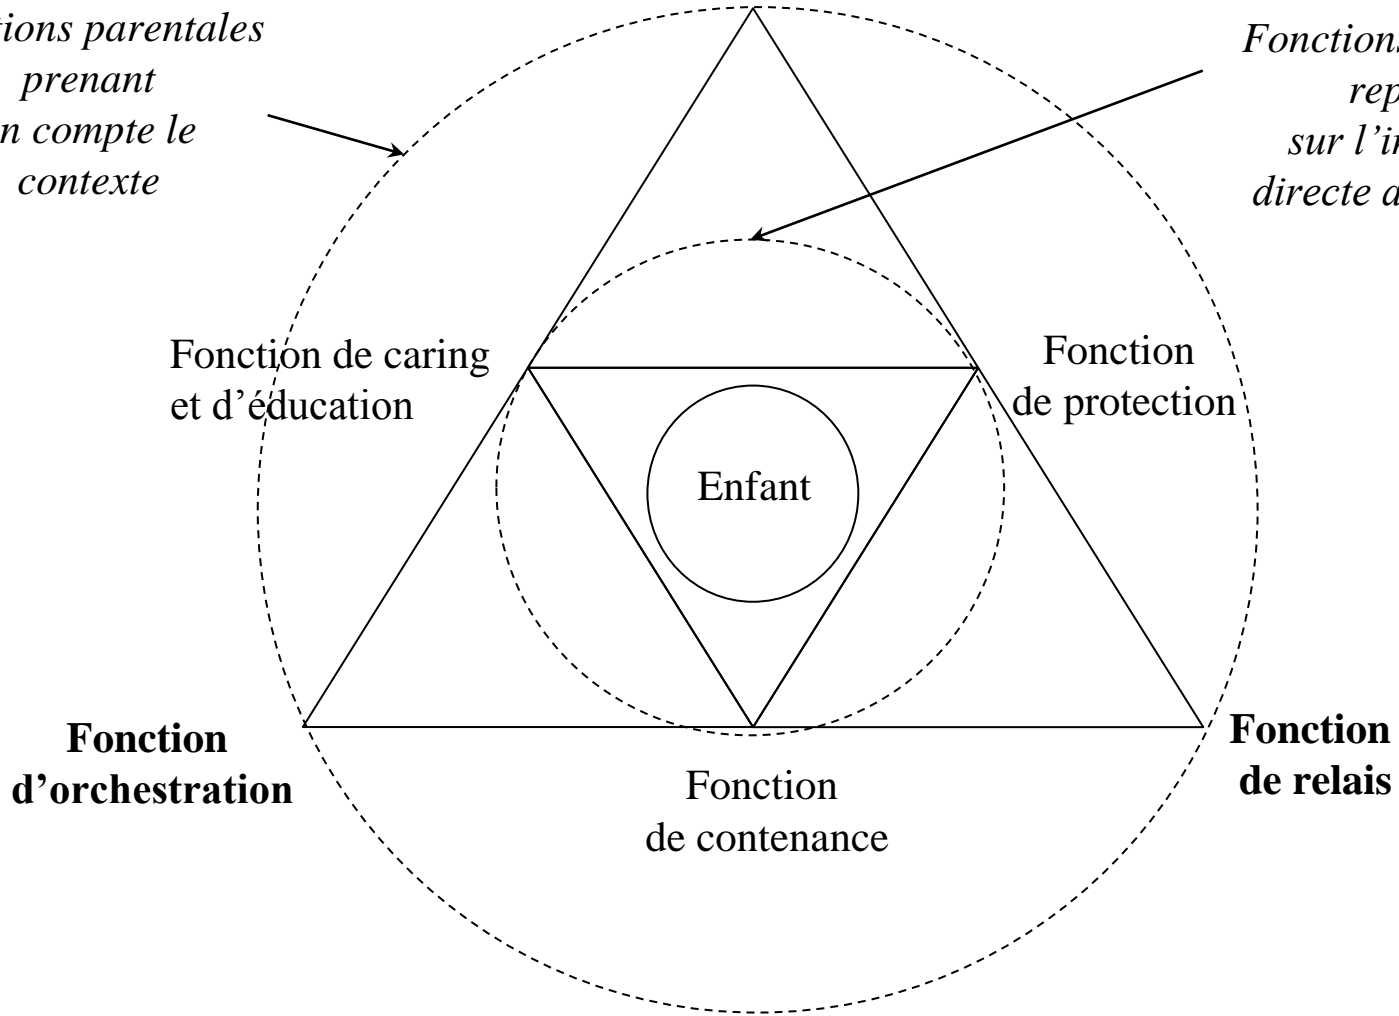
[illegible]ions parentales prenant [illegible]n compte le contexte

Fonctions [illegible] rep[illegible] sur l'i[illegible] directe a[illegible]

Fonction de caring et d'éducation

Fonction de protection

Enfant

Fonction d'orchestration

Fonction de contenance

Fonction de relais